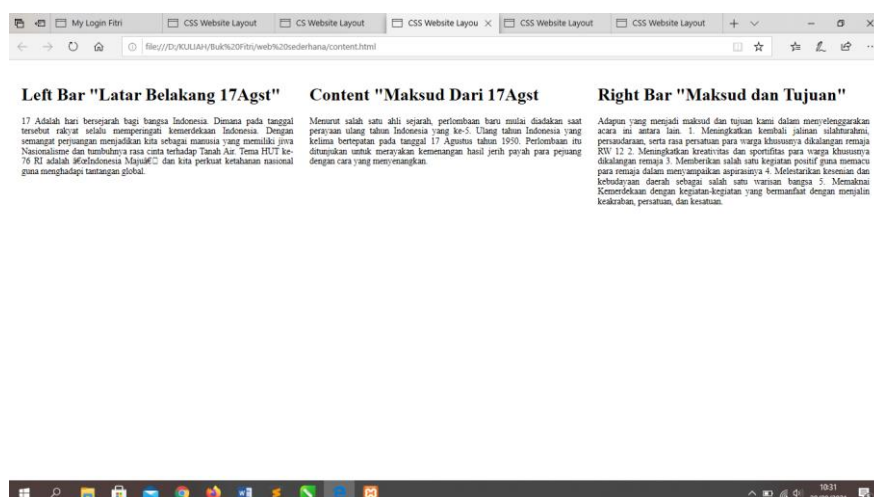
My Login Fitri | CSS Website Layout | CS Website Layout | CSS Website Layou × | CSS Website Layout | CSS Website Layout

file:///D:/KULIAH/Buk%20Fitri/web%20sederhana/content.html

Left Bar "Latar Belakang 17Agst"

17 Adalah hari bersejarah bagi bangsa Indonesia. Dimana pada tanggal tersebut rakyat selalu memperingati kemerdekaan Indonesia. Dengan semangat perjuangan menjadikan kita sebagai manusia yang memiliki jiwa Nasionalisme dan tumbuhnya rasa cinta terhadap Tanah Air. Tema HUT ke-76 RI adalah â€œIndonesia Majuâ€ dan kita perkuat ketahanan nasional guna menghadapi tantangan global.

Content "Maksud Dari 17Agst

Menurut salah satu ahli sejarah, perlombaan baru mulai diadakan saat perayaan ulang tahun Indonesia yang ke-5. Ulang tahun Indonesia yang kelima bertepatan pada tanggal 17 Agustus tahun 1950. Perlombaan itu ditunjukan untuk merayakan kemenangan hasil jerih payah para pejuang dengan cara yang menyenangkan.

Right Bar "Maksud dan Tujuan"

Adapun yang menjadi maksud dan tujuan kami dalam menyelenggarakan acara ini antara lain. 1. Meningkatkan kembali jalinan silahturahmi, persaudaraan, serta rasa persatuan para warga khususnya dikalangan remaja RW 12 2. Meningkatkan kreativitas dan sportifitas para warga khususnya dikalangan remaja 3. Memberikan salah satu kegiatan positif guna memacu para remaja dalam menyampaikan aspirasinya 4. Melestarikan kesenian dan kebudayaan daerah sebagai salah satu warisan bangsa 5. Memaknai Kemerdekaan dengan kegiatan-kegiatan yang bermanfaat dengan menjalin keakraban, persatuan, dan kesatuan.

10:31